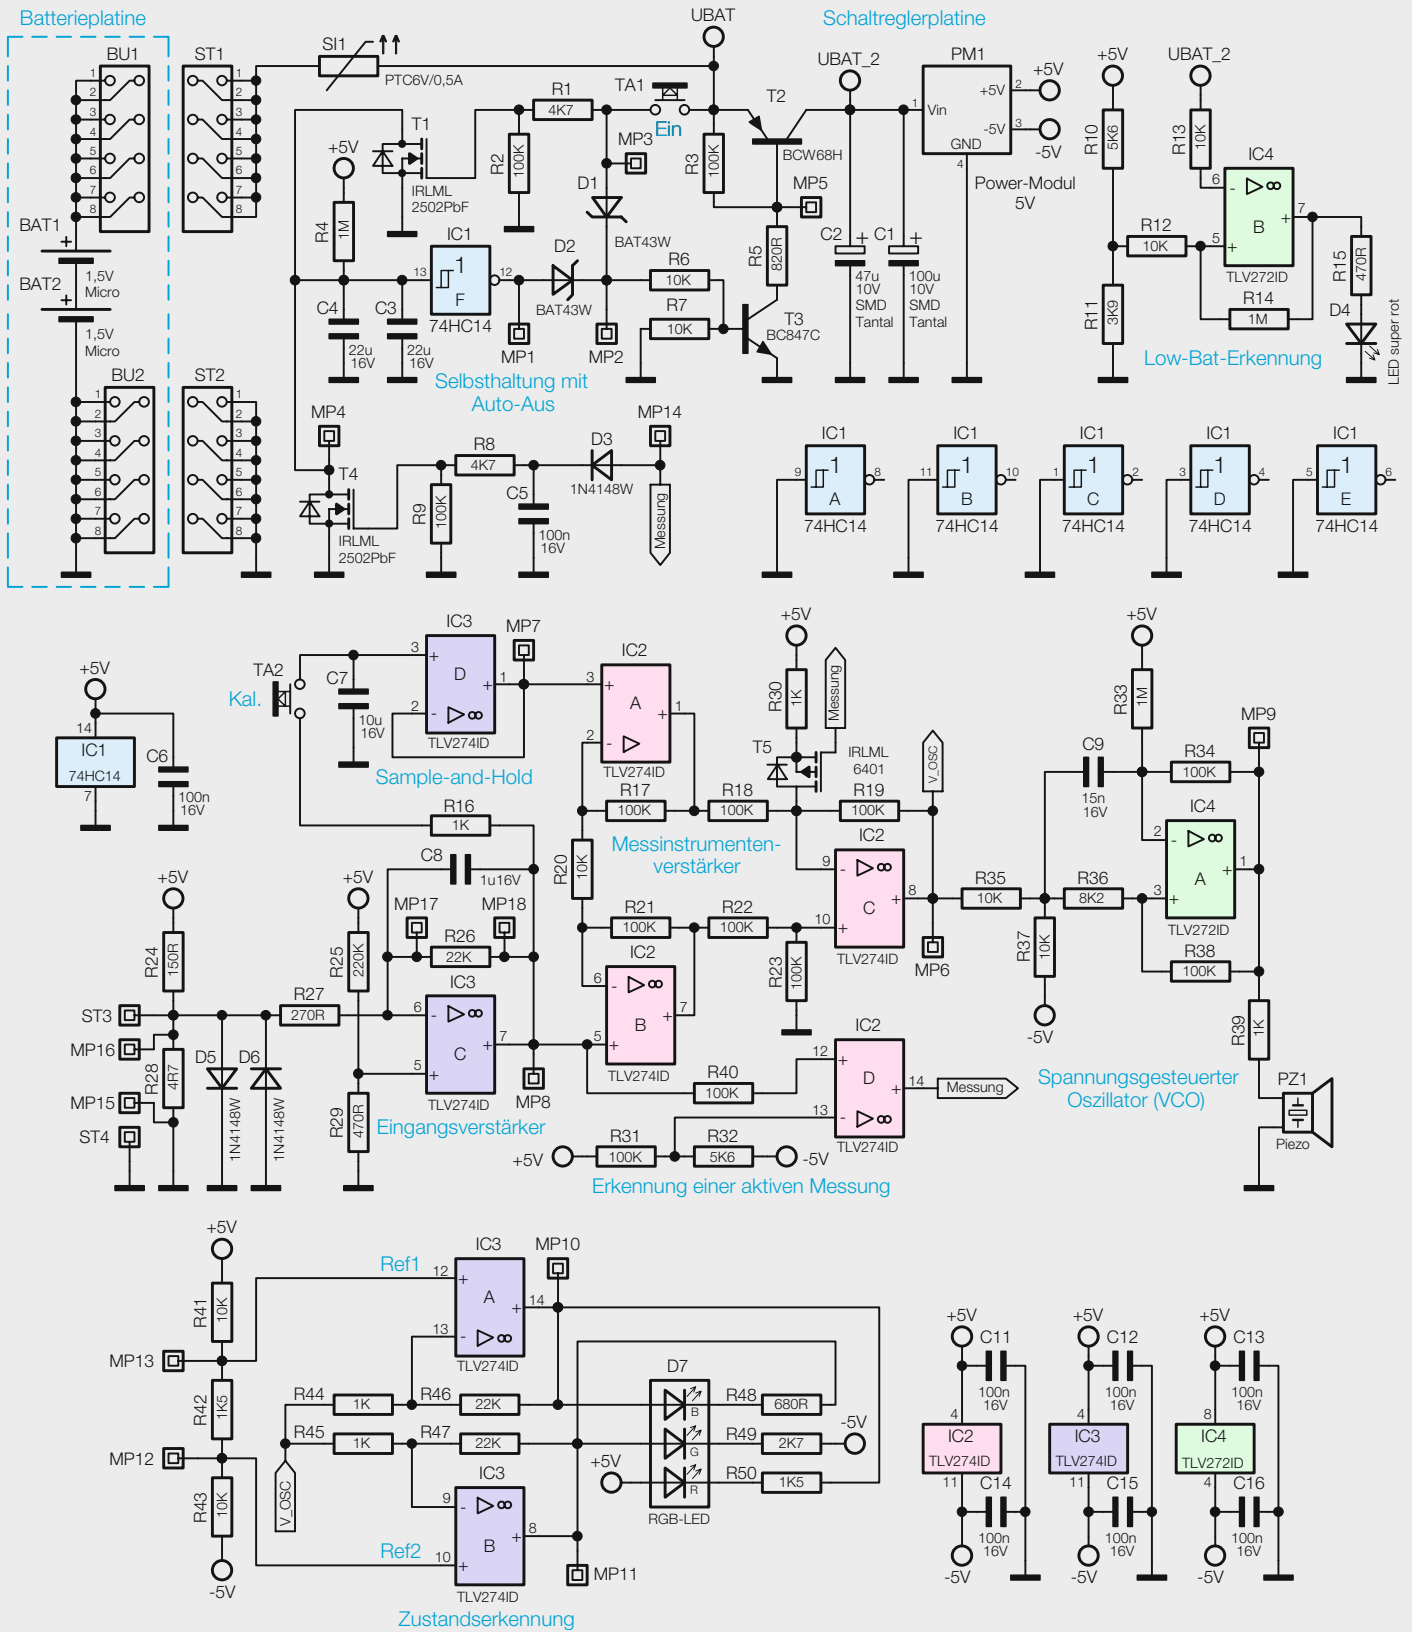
Batterieplatine

BU1 1 2 3 4 5 6 7 8
ST1 1 2 3 4 5 6 7 8
BAT1 + 1,5V Micro
BAT2 + 1,5V Micro
BU2 1 2 3 4 5 6 7 8
ST2 1 2 3 4 5 6 7 8

SI1 PTC6V/0,5A
UBAT
Schaltreglerplatine
UBAT_2
PM1 Vin +5V -5V GND Power-Modul 5V
+5V -5V
R1 4K7
TA1 Ein
T2 BCW68H
T1 IRLML 2502PbF
+5V
R4 1M
R2 100K
MP3
D1 BAT43W
R3 100K
MP5
R5 820R
C2 47u 10V SMD Tantal
C1 100u 10V SMD Tantal
IC1 F 74HC14
D2 BAT43W
R6 10K
R7 10K
T3 BC847C
C4 22u 16V
C3 22u 16V
MP1 MP2
Selbsthaltung mit Auto-Aus
MP4
T4 IRLML 2502PbF
R8 4K7
R9 100K
C5 100n 16V
D3 1N4148W
MP14
Messung

+5V UBAT_2
R10 5K6
R13 10K
IC4 B TLV272ID
R12 10K
R11 3K9
R14 1M
R15 470R
D4 LED super rot
Low-Bat-Erkennung

IC1 A 74HC14
IC1 B 74HC14
IC1 C 74HC14
IC1 D 74HC14
IC1 E 74HC14

+5V
IC1 74HC14 14 7
C6 100n 16V
TA2 Kal.
C7 10u 16V
IC3 D TLV274ID
MP7
Sample-and-Hold
IC2 A TLV274ID
+5V
R30 1K
Messung
T5 IRLML 6401
V_OSC
R16 1K
R17 100K
R18 100K
R19 100K
Messinstrumenten-verstärker
R20 10K
IC2 C TLV274ID
MP6
C8 1u16V
+5V
MP17 MP18
R26 22K
R21 100K
R22 100K
IC2 B TLV274ID
R23 100K
+5V
R24 150R
R25 220K
R27 270R
ST3
MP16
R28 4R7
D5 1N4148W
D6 1N4148W
MP15
ST4
IC3 C TLV274ID
MP8
R29 470R
Eingangsverstärker
R40 100K
IC2 D TLV274ID
Messung
R31 100K
R32 5K6
+5V -5V
Erkennung einer aktiven Messung
+5V
R33 1M
MP9
C9 15n 16V
R34 100K
IC4 A TLV272ID
R35 10K
R36 8K2
R37 10K
R38 100K
-5V
R39 1K
PZ1 Piezo
Spannungsgesteuerter Oszillator (VCO)

+5V
R41 10K
MP13
R42 1K5
MP12
R43 10K
-5V
Ref1
IC3 A TLV274ID
MP10
R44 1K
R46 22K
R45 1K
R47 22K
V_OSC
D7 RGB-LED
R48 680R
R49 2K7
R50 1K5
-5V
+5V
IC3 B TLV274ID
Ref2
MP11
Zustandserkennung

+5V C11 100n 16V IC2 TLV274ID C14 100n 16V -5V
+5V C12 100n 16V IC3 TLV274ID C15 100n 16V -5V
+5V C13 100n 16V IC4 TLV272ID C16 100n 16V -5V